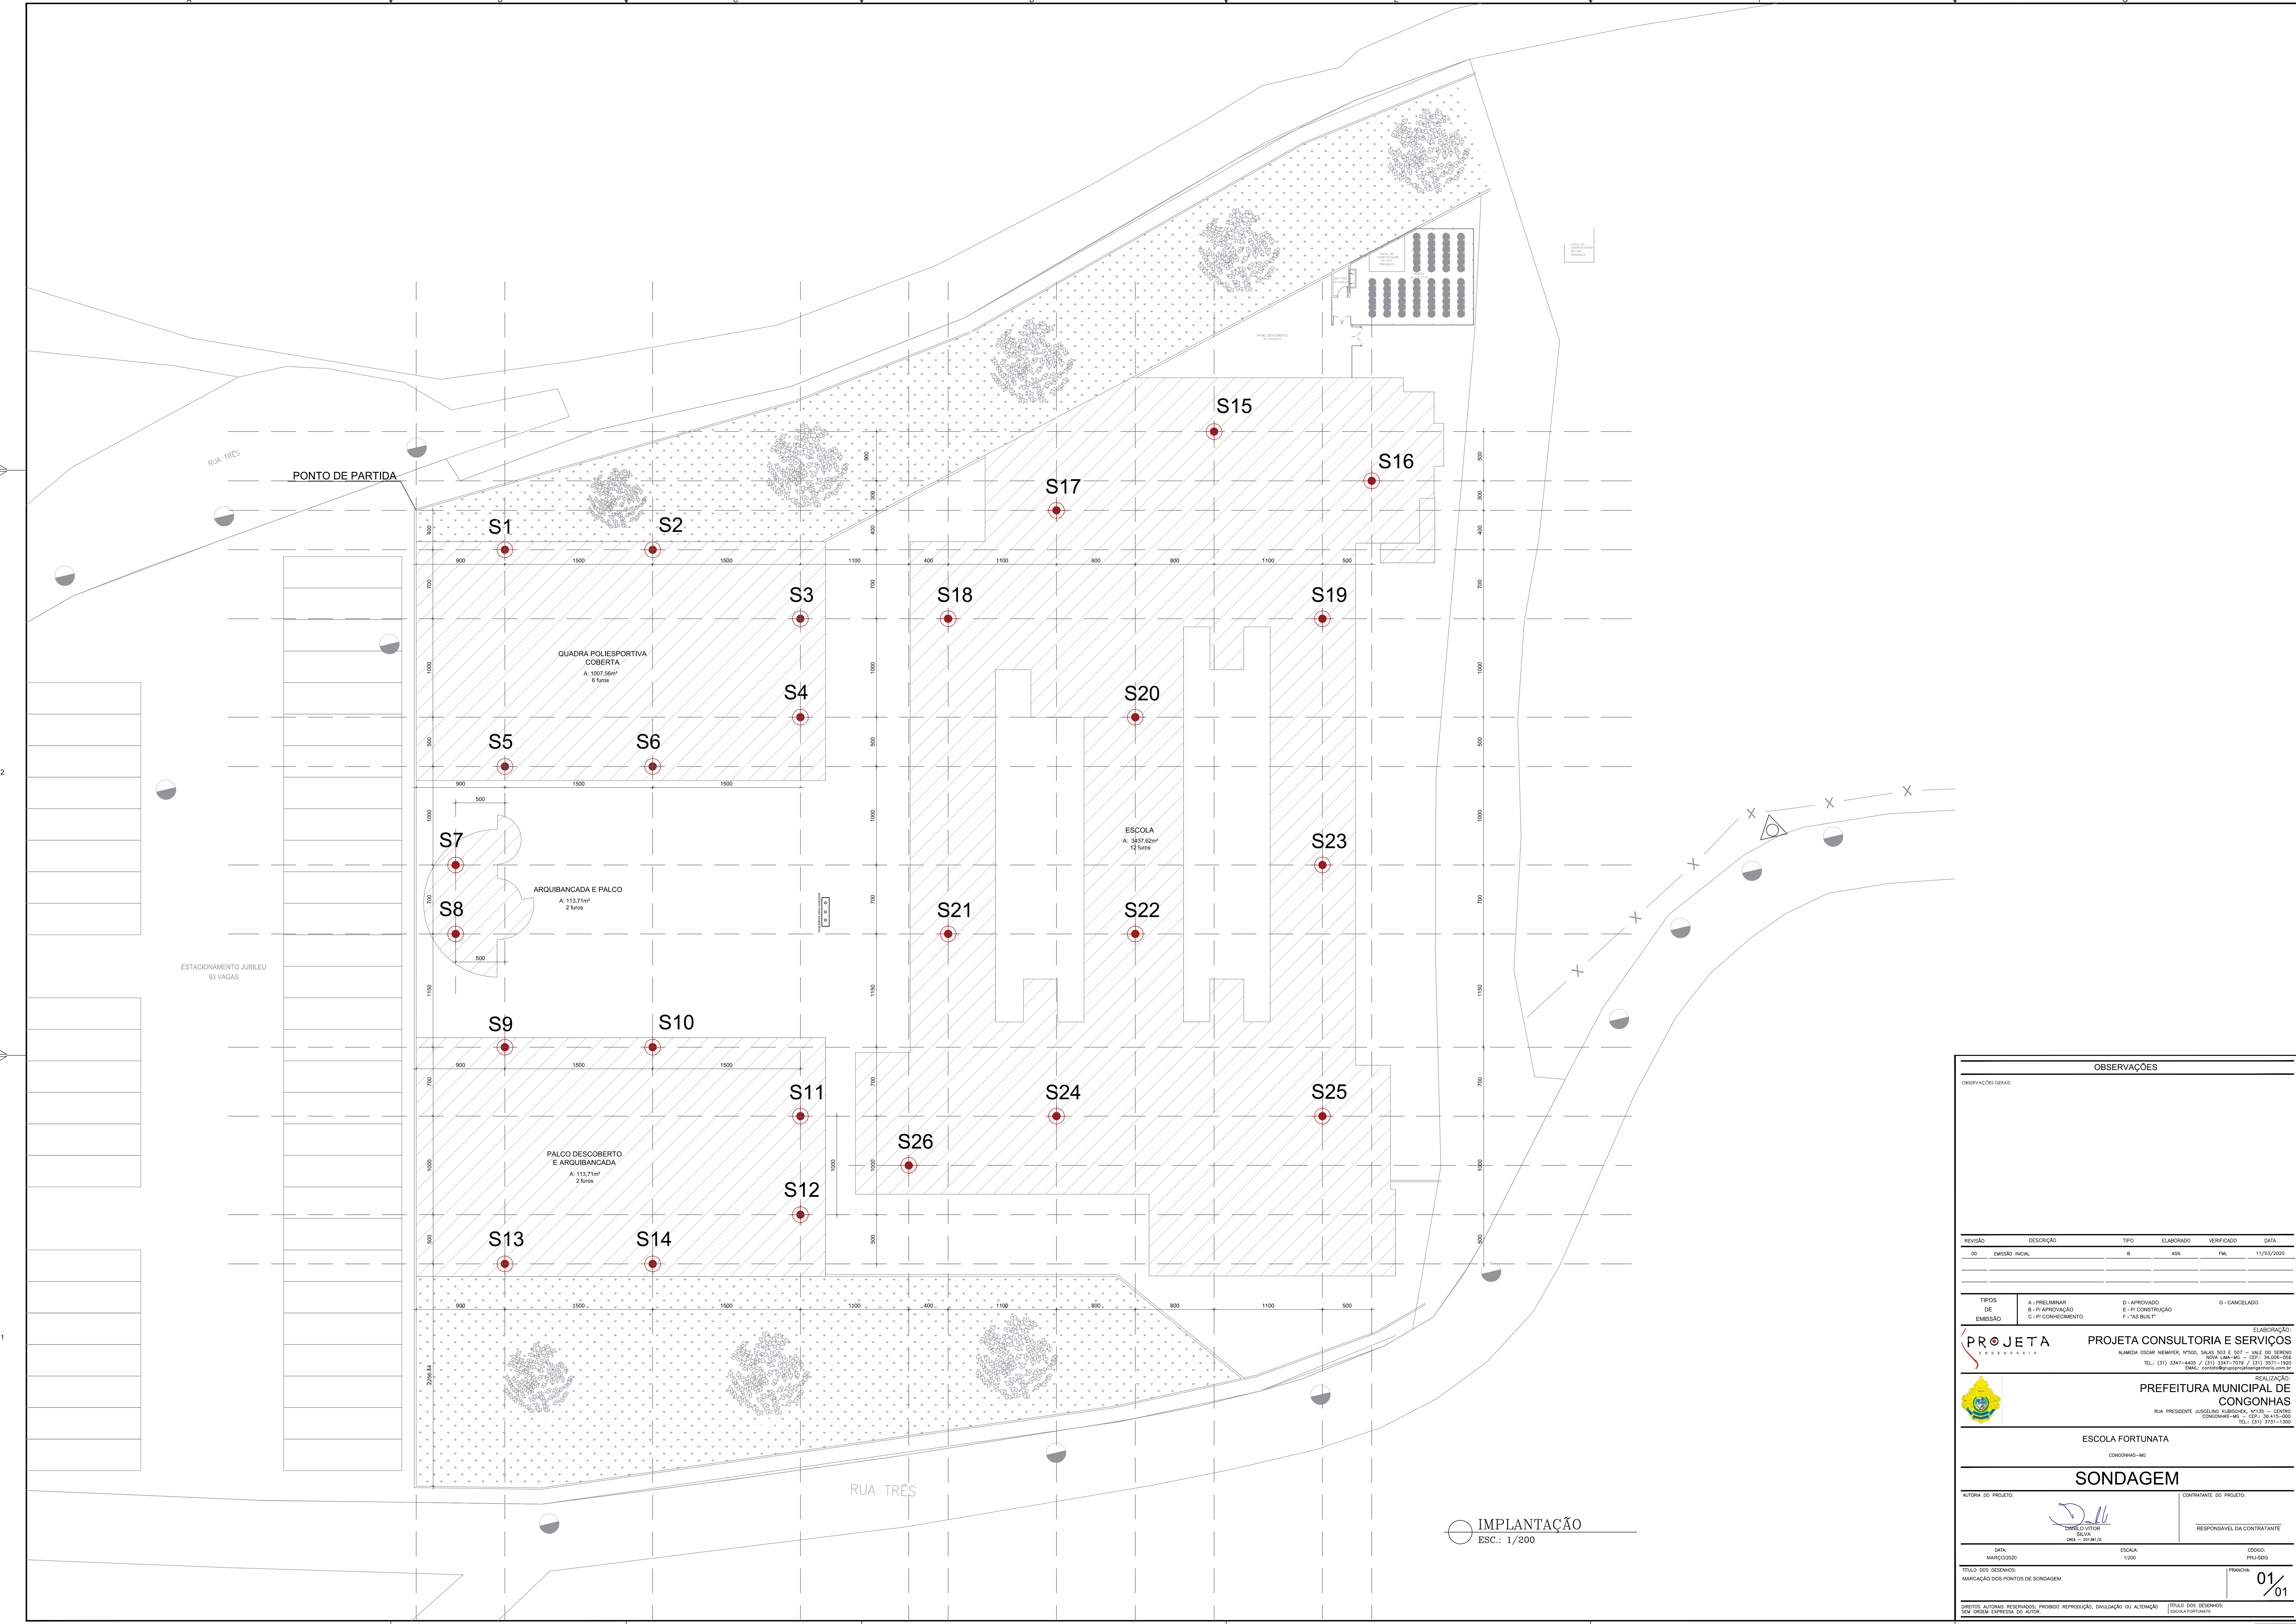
RUA TRÊS

PONTO DE PARTIDA

S1 S2 S3 S4 S5 S6 S7 S8 S9 S10 S11 S12 S13 S14 S15 S16 S17 S18 S19 S20 S21 S22 S23 S24 S25 S26

900 1500 1500 1100 400 1100 800 800 1100 500

700 1000 500 1000 700 1150 700 1000 500

500 300 400 700 1000 500 1000 700 1150 700 1000 500

QUADRA POLIESPORTIVA COBERTA
A: 1007,56m²
6 furos

ARQUIBANCADA E PALCO
A: 113,71m²
2 furos

ESCOLA
A: 3837,62m²
12 furos

PALCO DESCOBERTO E ARQUIBANCADA
A: 113,71m²
2 furos

ESTACIONAMENTO JUBILEU
93 VAGAS

2296,84

RUA TRÊS

IMPLANTAÇÃO
ESC.: 1/200

OBSERVAÇÕES
OBSERVAÇÕES GERAIS:

| REVISÃO | DESCRIÇÃO | TIPO | ELABORADO | VERIFICADO | DATA |
|---|---|---|---|---|---|
| 00 | EMISSÃO INICIAL | B | ASN | FML | 11/03/2020 |

TIPOS DE EMISSÃO
A - PRELIMINAR
B - P/ APROVAÇÃO
C - P/ CONHECIMENTO
D - APROVADO
E - P/ CONSTRUÇÃO
F - "AS BUILT"
G - CANCELADO

ELABORAÇÃO:
PROJETA
ENGENHARIA
PROJETA CONSULTORIA E SERVIÇOS
ALAMEDA OSCAR NIEMAYER, Nº500, SALAS 503 E 507 – VALE DO SERENO NOVA LIMA–MG – CEP.: 34.006–056
TEL.: (31) 3347–4405 / (31) 3347–7079 / (31) 3571–1920
EMAIL: contato@grupoprojetaengenharia.com.br

REALIZAÇÃO:
PREFEITURA MUNICIPAL DE CONGONHAS
RUA PRESIDENTE JUSCELINO KUBISCHEK, Nº135 – CENTRO CONGONHAS–MG – CEP.: 36.415–000
TEL.: (31) 3731–1300

ESCOLA FORTUNATA
CONGONHAS–MG

SONDAGEM

AUTORIA DO PROJETO:
DANILO VITOR SILVA
CREA – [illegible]

CONTRATANTE DO PROJETO:
RESPONSÁVEL DA CONTRATANTE

DATA: MARÇO/2020
ESCALA: 1/200
CÓDIGO: PRJ-SDG

TÍTULO DOS DESENHOS:
MARCAÇÃO DOS PONTOS DE SONDAGEM

PRANCHA: 01/01

DIREITOS AUTORAIS RESERVADOS; PROIBIDO REPRODUÇÃO, DIVULGAÇÃO OU ALTERAÇÃO SEM ORDEM EXPRESSA DO AUTOR.
TÍTULO DOS DESENHOS:
ESCOLA FORTUNATA